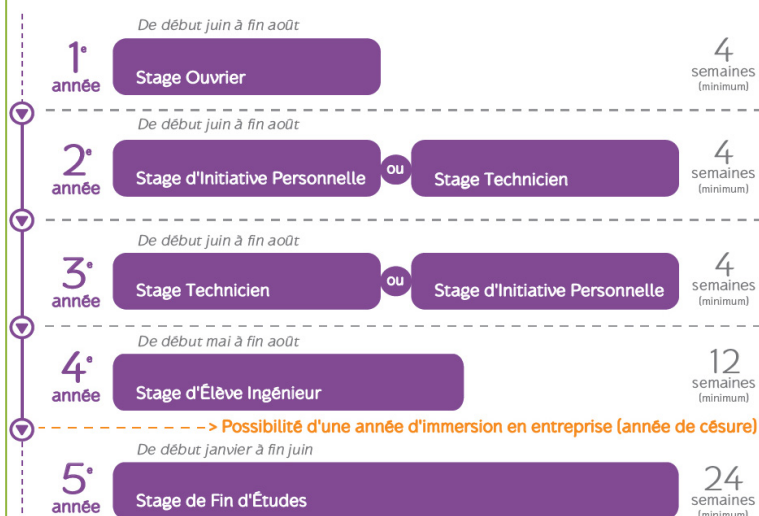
De début juin à fin août

1e année

Stage Ouvrier

4 semaines (minimum)

De début juin à fin août

2e année

Stage d'Initiative Personnelle ou Stage Technicien

4 semaines (minimum)

De début juin à fin août

3e année

Stage Technicien ou Stage d'Initiative Personnelle

4 semaines (minimum)

De début mai à fin août

4e année

Stage d'Élève Ingénieur

12 semaines (minimum)

> Possibilité d'une année d'immersion en entreprise (année de césure)

De début janvier à fin juin

5e année

Stage de Fin d'Études

24 semaines (minimum)